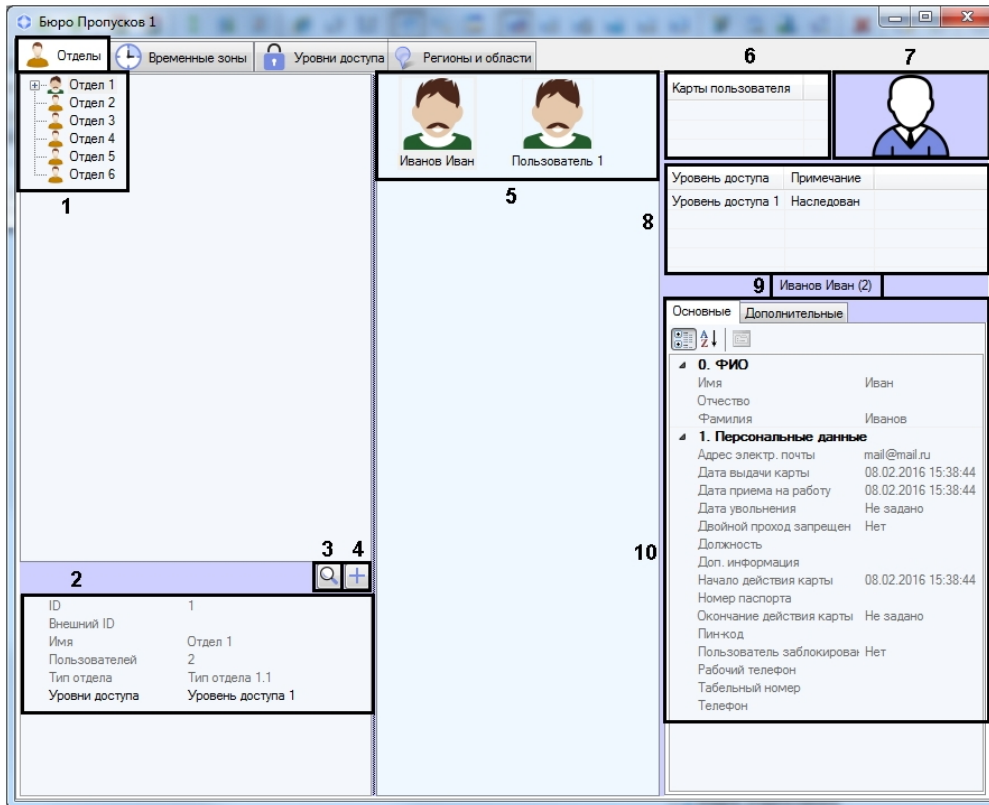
Бюро Пропусков 1

Отделы | Временные зоны | Уровни доступа | Регионы и области

6 7

Отдел 1
Отдел 2
Отдел 3
Отдел 4
Отдел 5
Отдел 6

1

Иванов Иван Пользователь 1

5

Карты пользователя

| Уровень доступа | Примечание |
|---|---|
| Уровень доступа 1 | Наследован |

8

9 Иванов Иван (2)

Основные | Дополнительные

0. ФИО
Имя Иван
Отчество
Фамилия Иванов
1. Персональные данные
Адрес электр. почты mail@mail.ru
Дата выдачи карты 08.02.2016 15:38:44
Дата приема на работу 08.02.2016 15:38:44
Дата увольнения Не задано
Двойной проход запрещен Нет
Должность
Доп. информация
Начало действия карты 08.02.2016 15:38:44
Номер паспорта
Окончание действия карты Не задано
Пин-код
Пользователь заблокирован Нет
Рабочий телефон
Табельный номер
Телефон

10

3 4

2

ID 1
Внешний ID
Имя Отдел 1
Пользователей 2
Тип отдела Тип отдела 1.1
Уровни доступа Уровень доступа 1